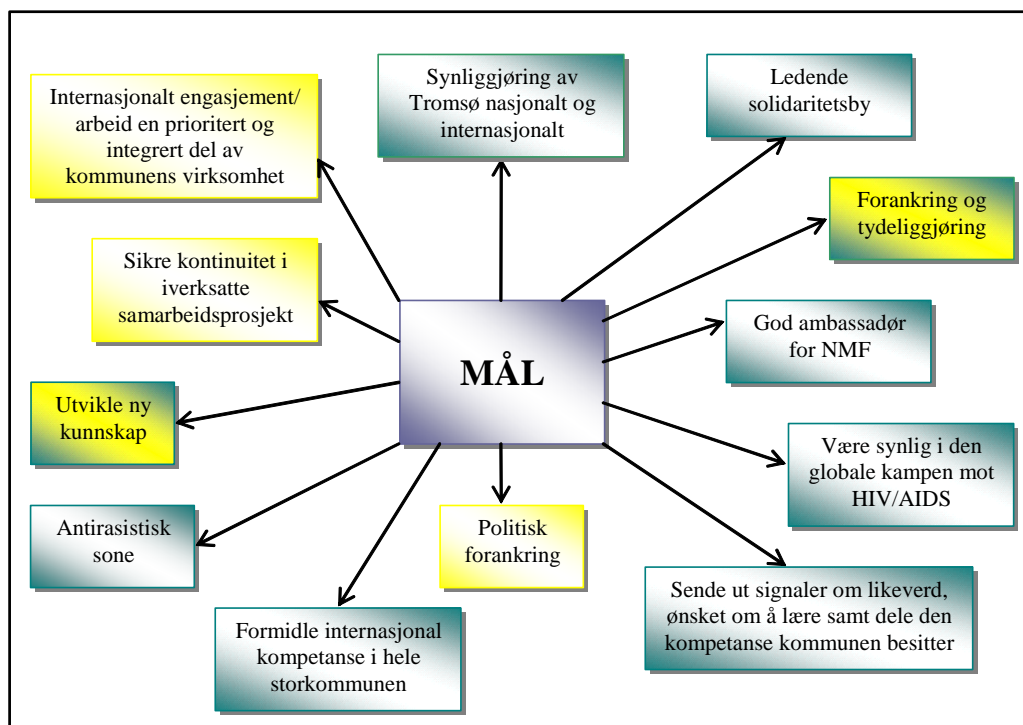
Internasjonalt engasjement/ arbeid en prioritert og integrert del av kommunens virksomhet

Synliggjøring av Tromsø nasjonalt og internasjonalt

Ledende solidaritetsby

Forankring og tydeliggjøring

Sikre kontinuitet i iverksatte samarbeidsprosjekt

MÅL

God ambassadør for NMF

Utvikle ny kunnskap

Være synlig i den globale kampen mot HIV/AIDS

Antirasistisk sone

Politisk forankring

Sende ut signaler om likeverd, ønsket om å lære samt dele den kompetanse kommunen besitter

Formidle internasjonal kompetanse i hele storkommunen